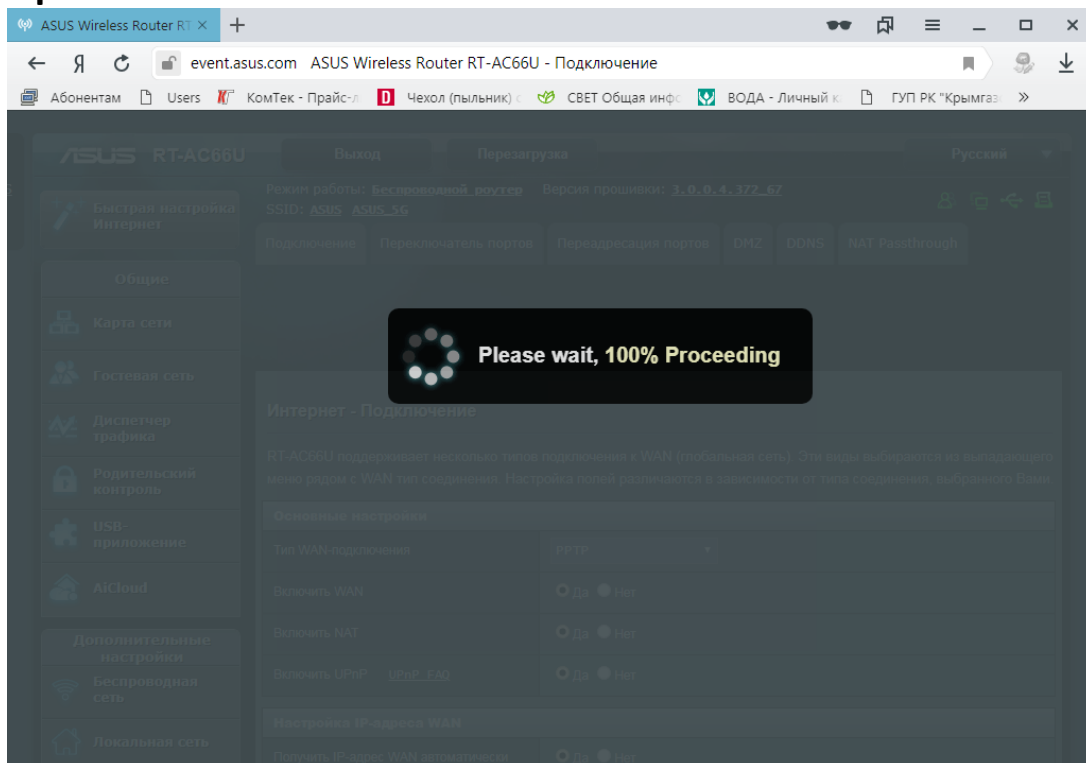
ASUS Wireless Router RT ×
event.asus.com ASUS Wireless Router RT-AC66U - Подключение
Абонентам Users КомТек - Прайс-л Чехол (пыльник) СВЕТ Общая инфо ВОДА - Личный к ГУП РК "Крымгаз »

/ISUS RT-AC66U Выход Перезагрузка Русский
Режим работы: Беспроводной роутер Версия прошивки: 3.0.0.4.372_67
SSID: ASUS ASUS_5G
Быстрая настройка Интернет
Подключение Переключатель портов Переадресация портов DMZ DDNS NAT Passthrough
Общие
Карта сети
Гостевая сеть
Диспетчер трафика
Родительский контроль
USB-приложение
AiCloud
Дополнительные настройки
Беспроводная сеть
Локальная сеть

Please wait, 100% Proceeding

Интернет - Подключение
RT-AC66U поддерживает несколько типов подключения к WAN (глобальная сеть). Эти виды выбираются из выпадающего меню рядом с WAN тип соединения. Настройка полей различаются в зависимости от типа соединения, выбранного Вами.
Основные настройки
Тип WAN-подключения PPTP
Включить WAN Да Нет
Включить NAT Да Нет
Включить UPnP UPnP FAQ Да Нет
Настройка IP-адреса WAN
Получить IP-адрес WAN автоматически Да Нет